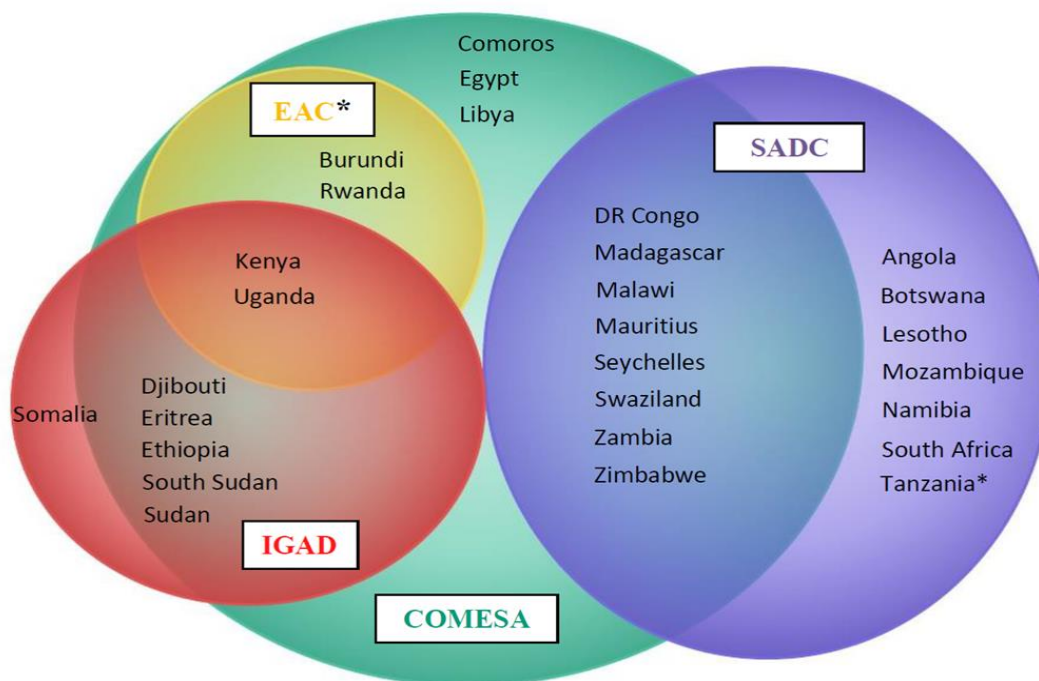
Comoros
Egypt
Libya

EAC*

Burundi
Rwanda

SADC

DR Congo
Madagascar
Malawi
Mauritius
Seychelles
Swaziland
Zambia
Zimbabwe

Angola
Botswana
Lesotho
Mozambique
Namibia
South Africa
Tanzania*

Kenya
Uganda

Somalia

Djibouti
Eritrea
Ethiopia
South Sudan
Sudan

IGAD

COMESA